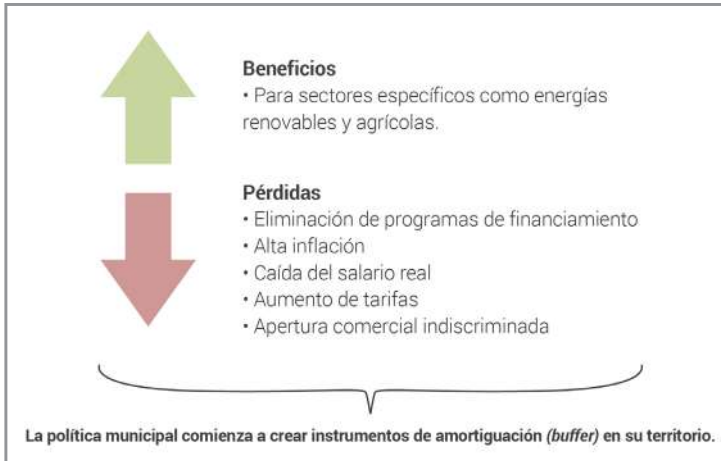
**Beneficios**
• Para sectores específicos como energías renovables y agrícolas.

**Pérdidas**
• Eliminación de programas de financiamiento
• Alta inflación
• Caída del salario real
• Aumento de tarifas
• Apertura comercial indiscriminada

**La política municipal comienza a crear instrumentos de amortiguación *(buffer)* en su territorio.**